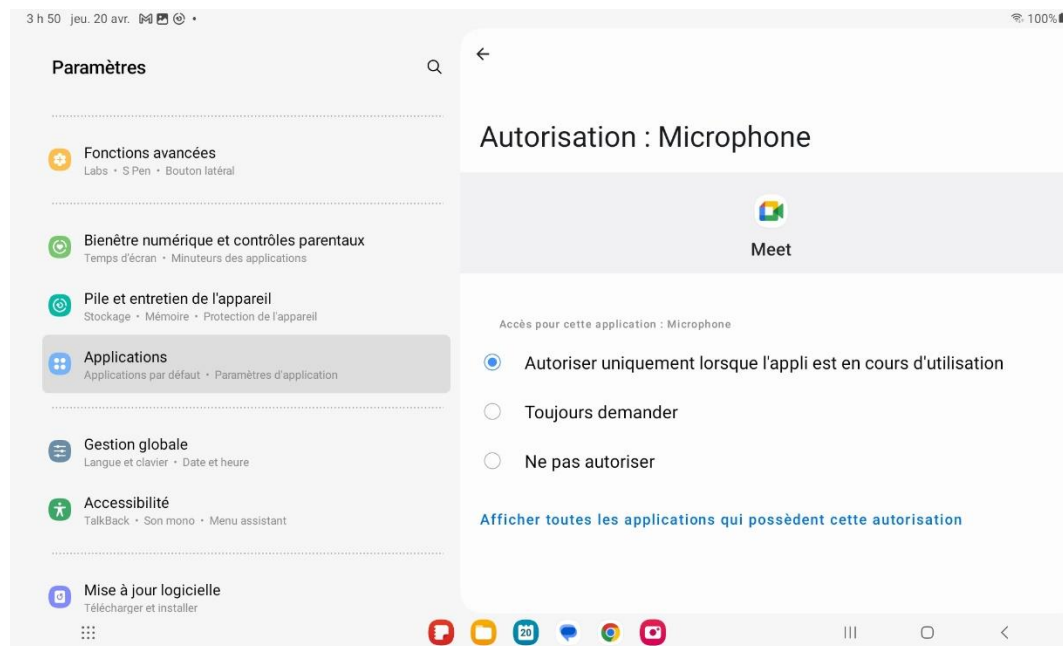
3 h 50 jeu. 20 avr.

100%

Paramètres

Fonctions avancées
Labs • S Pen • Bouton latéral

Bienêtre numérique et contrôles parentaux
Temps d'écran • Minuteurs des applications

Pile et entretien de l'appareil
Stockage • Mémoire • Protection de l'appareil

Applications
Applications par défaut • Paramètres d'application

Gestion globale
Langue et clavier • Date et heure

Accessibilité
TalkBack • Son mono • Menu assistant

Mise à jour logicielle
Télécharger et installer

Autorisation : Microphone

Meet

Accès pour cette application : Microphone

Autoriser uniquement lorsque l'appli est en cours d'utilisation

Toujours demander

Ne pas autoriser

Afficher toutes les applications qui possèdent cette autorisation

20